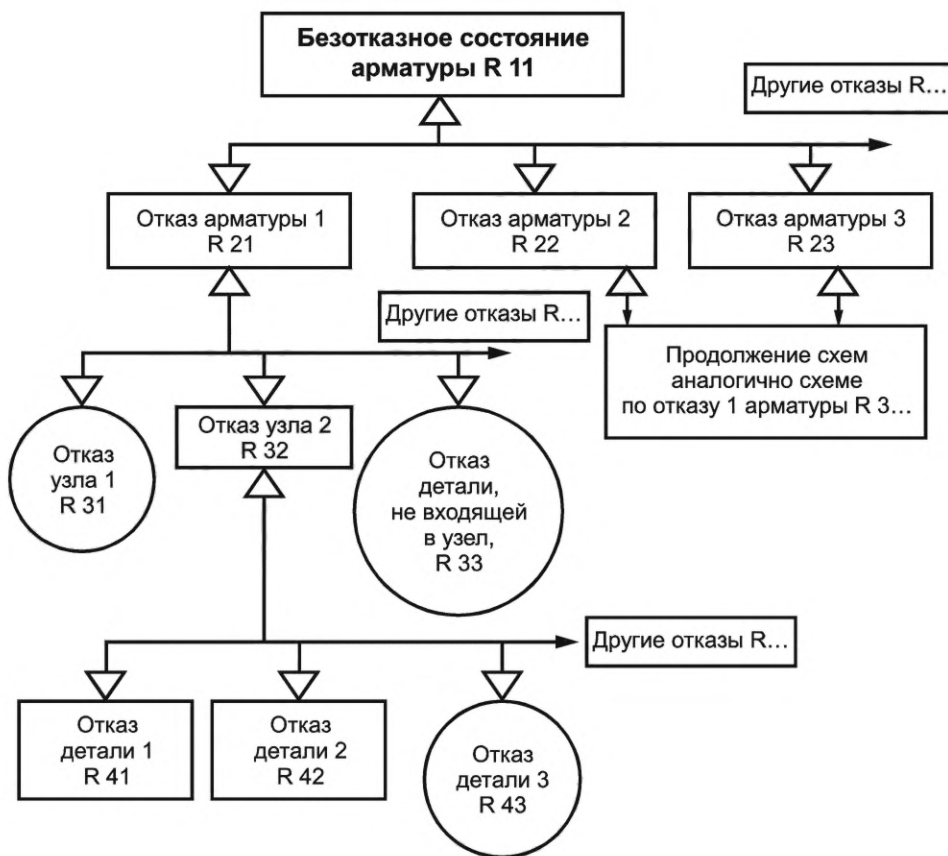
Безотказное состояние арматуры R 11

Другие отказы R…

Отказ арматуры 1 R 21

Отказ арматуры 2 R 22

Отказ арматуры 3 R 23

Другие отказы R…

Продолжение схем аналогично схеме по отказу 1 арматуры R 3…

Отказ узла 1 R 31

Отказ узла 2 R 32

Отказ детали, не входящей в узел, R 33

Другие отказы R…

Отказ детали 1 R 41

Отказ детали 2 R 42

Отказ детали 3 R 43